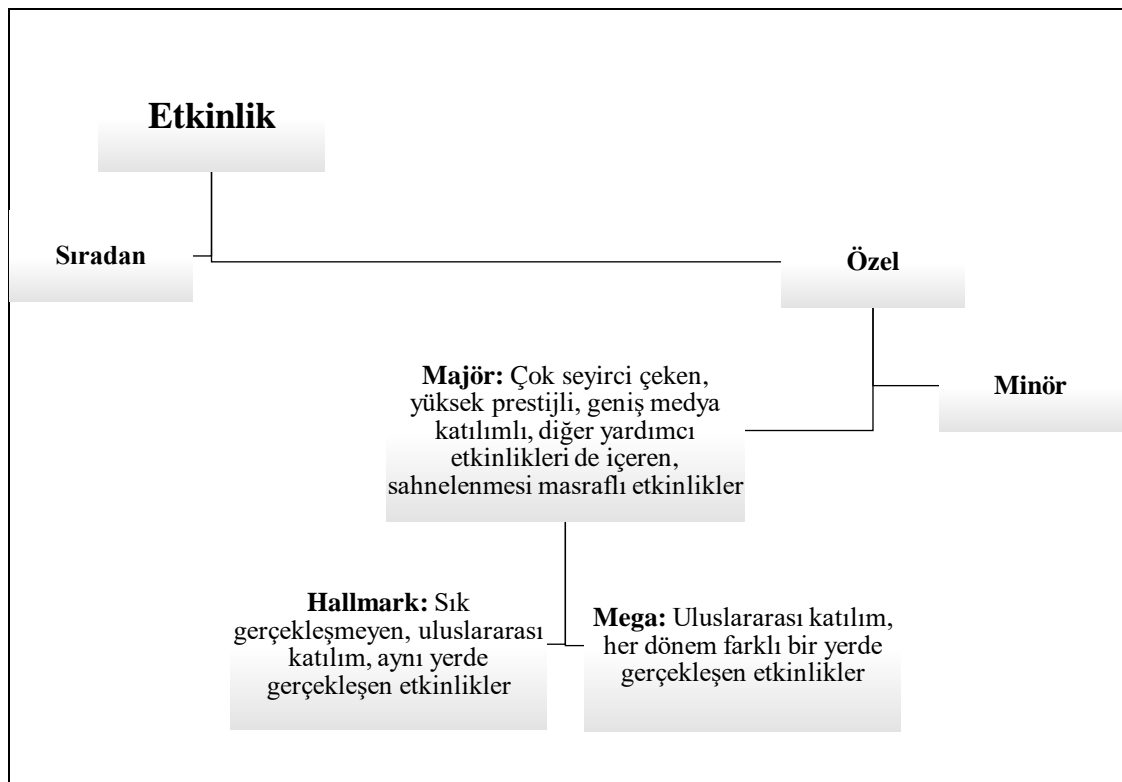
Etkinlik

Sıradan

Özel

Majör: Çok seyirci çeken, yüksek prestijli, geniş medya katılımlı, diğer yardımcı etkinlikleri de içeren, sahnelenmesi masraflı etkinlikler

Minör

Hallmark: Sık gerçekleşmeyen, uluslararası katılım, aynı yerde gerçekleşen etkinlikler

Mega: Uluslararası katılım, her dönem farklı bir yerde gerçekleşen etkinlikler